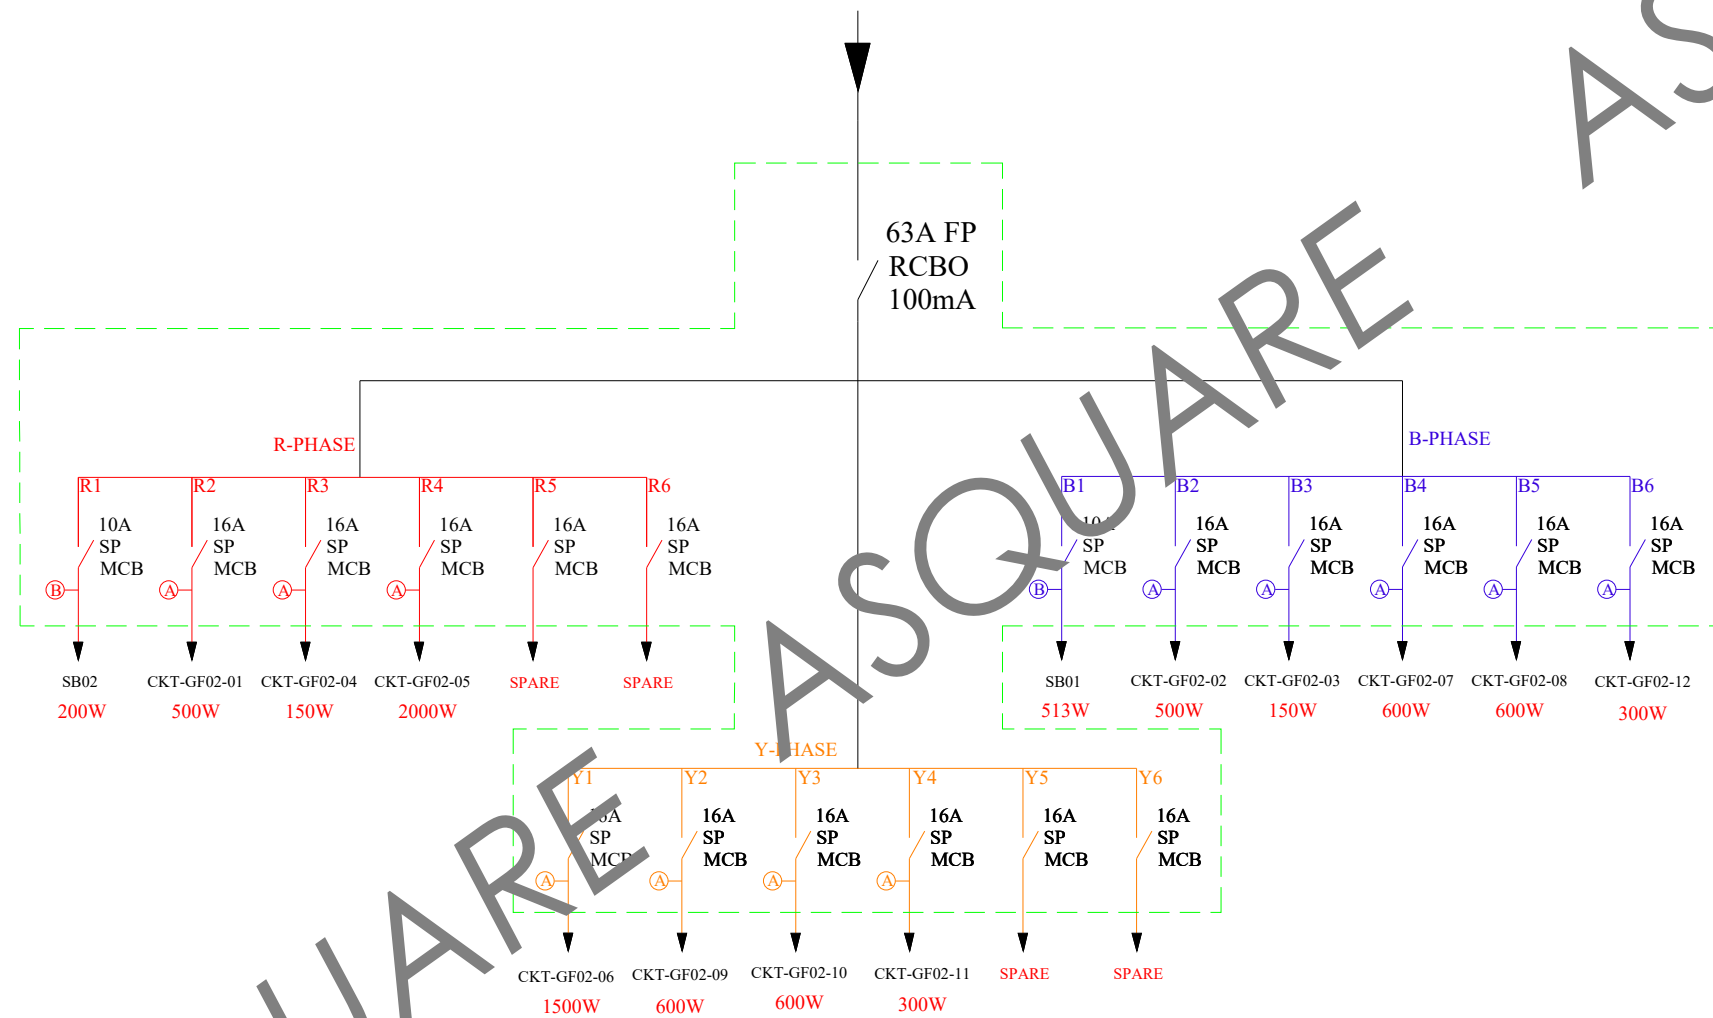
63A FP
RCBO
100mA

R-PHASE

R1
10A
SP
MCB
B

R2
16A
SP
MCB
A

R3
16A
SP
MCB
A

R4
16A
SP
MCB
A

R5
16A
SP
MCB

R6
16A
SP
MCB

SB02
200W

CKT-GF02-01
500W

CKT-GF02-04
150W

CKT-GF02-05
2000W

SPARE

SPARE

B-PHASE

B1
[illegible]
SP
MCB
B

B2
16A
SP
MCB
A

B3
16A
SP
MCB
A

B4
16A
SP
MCB
A

B5
16A
SP
MCB
A

B6
16A
SP
MCB
A

SB01
513W

CKT-GF02-02
500W

CKT-GF02-03
150W

CKT-GF02-07
600W

CKT-GF02-08
600W

CKT-GF02-12
300W

Y-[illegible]HASE

Y1
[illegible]A
SP
MC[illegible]
A

Y2
16A
SP
MCB
A

Y3
16A
SP
MCB
A

Y4
16A
SP
MCB
A

Y5
16A
SP
MCB

Y6
16A
SP
MCB

CKT-GF02-06
1500W

CKT-GF02-09
600W

CKT-GF02-10
600W

CKT-GF02-11
300W

SPARE

SPARE

ASQUARE ASQUARE AS